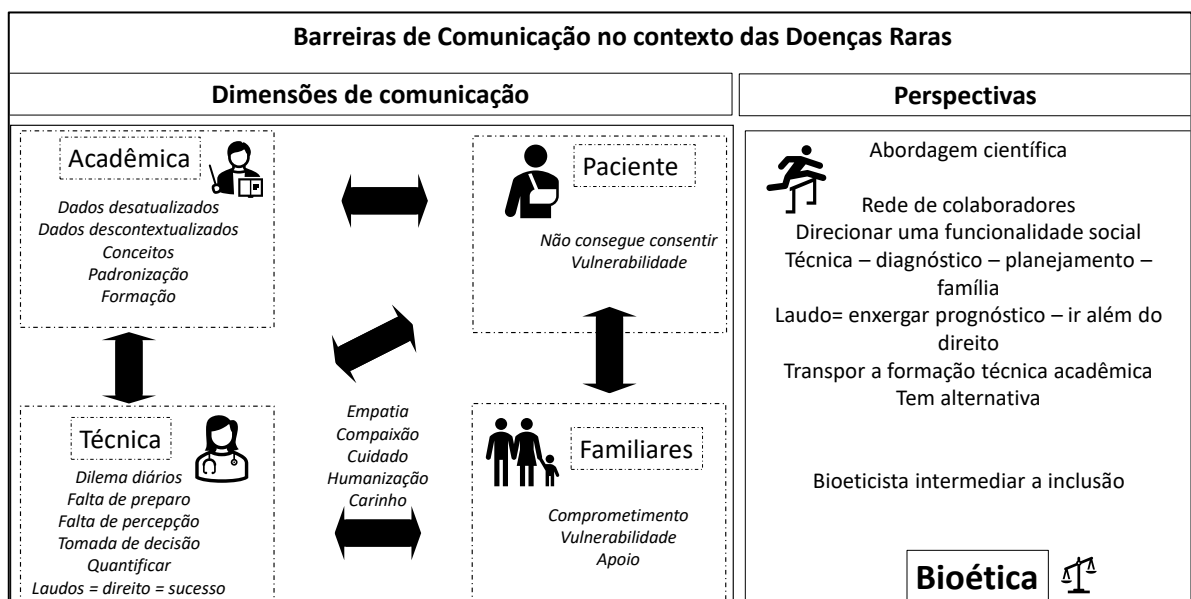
Barreiras de Comunicação no contexto das Doenças Raras

Dimensões de comunicação

Perspectivas

Acadêmica

Dados desatualizados
Dados descontextualizados
Conceitos
Padronização
Formação

Paciente

Não consegue consentir
Vulnerabilidade

Técnica

Dilema diários
Falta de preparo
Falta de percepção
Tomada de decisão
Quantificar
Laudos = direito = sucesso

Empatia
Compaixão
Cuidado
Humanização
Carinho

Familiares

Comprometimento
Vulnerabilidade
Apoio

Abordagem científica

Rede de colaboradores
Direcionar uma funcionalidade social
Técnica – diagnóstico – planejamento – família
Laudo= enxergar prognóstico – ir além do direito
Transpor a formação técnica acadêmica
Tem alternativa

Bioeticista intermediar a inclusão

Bioética